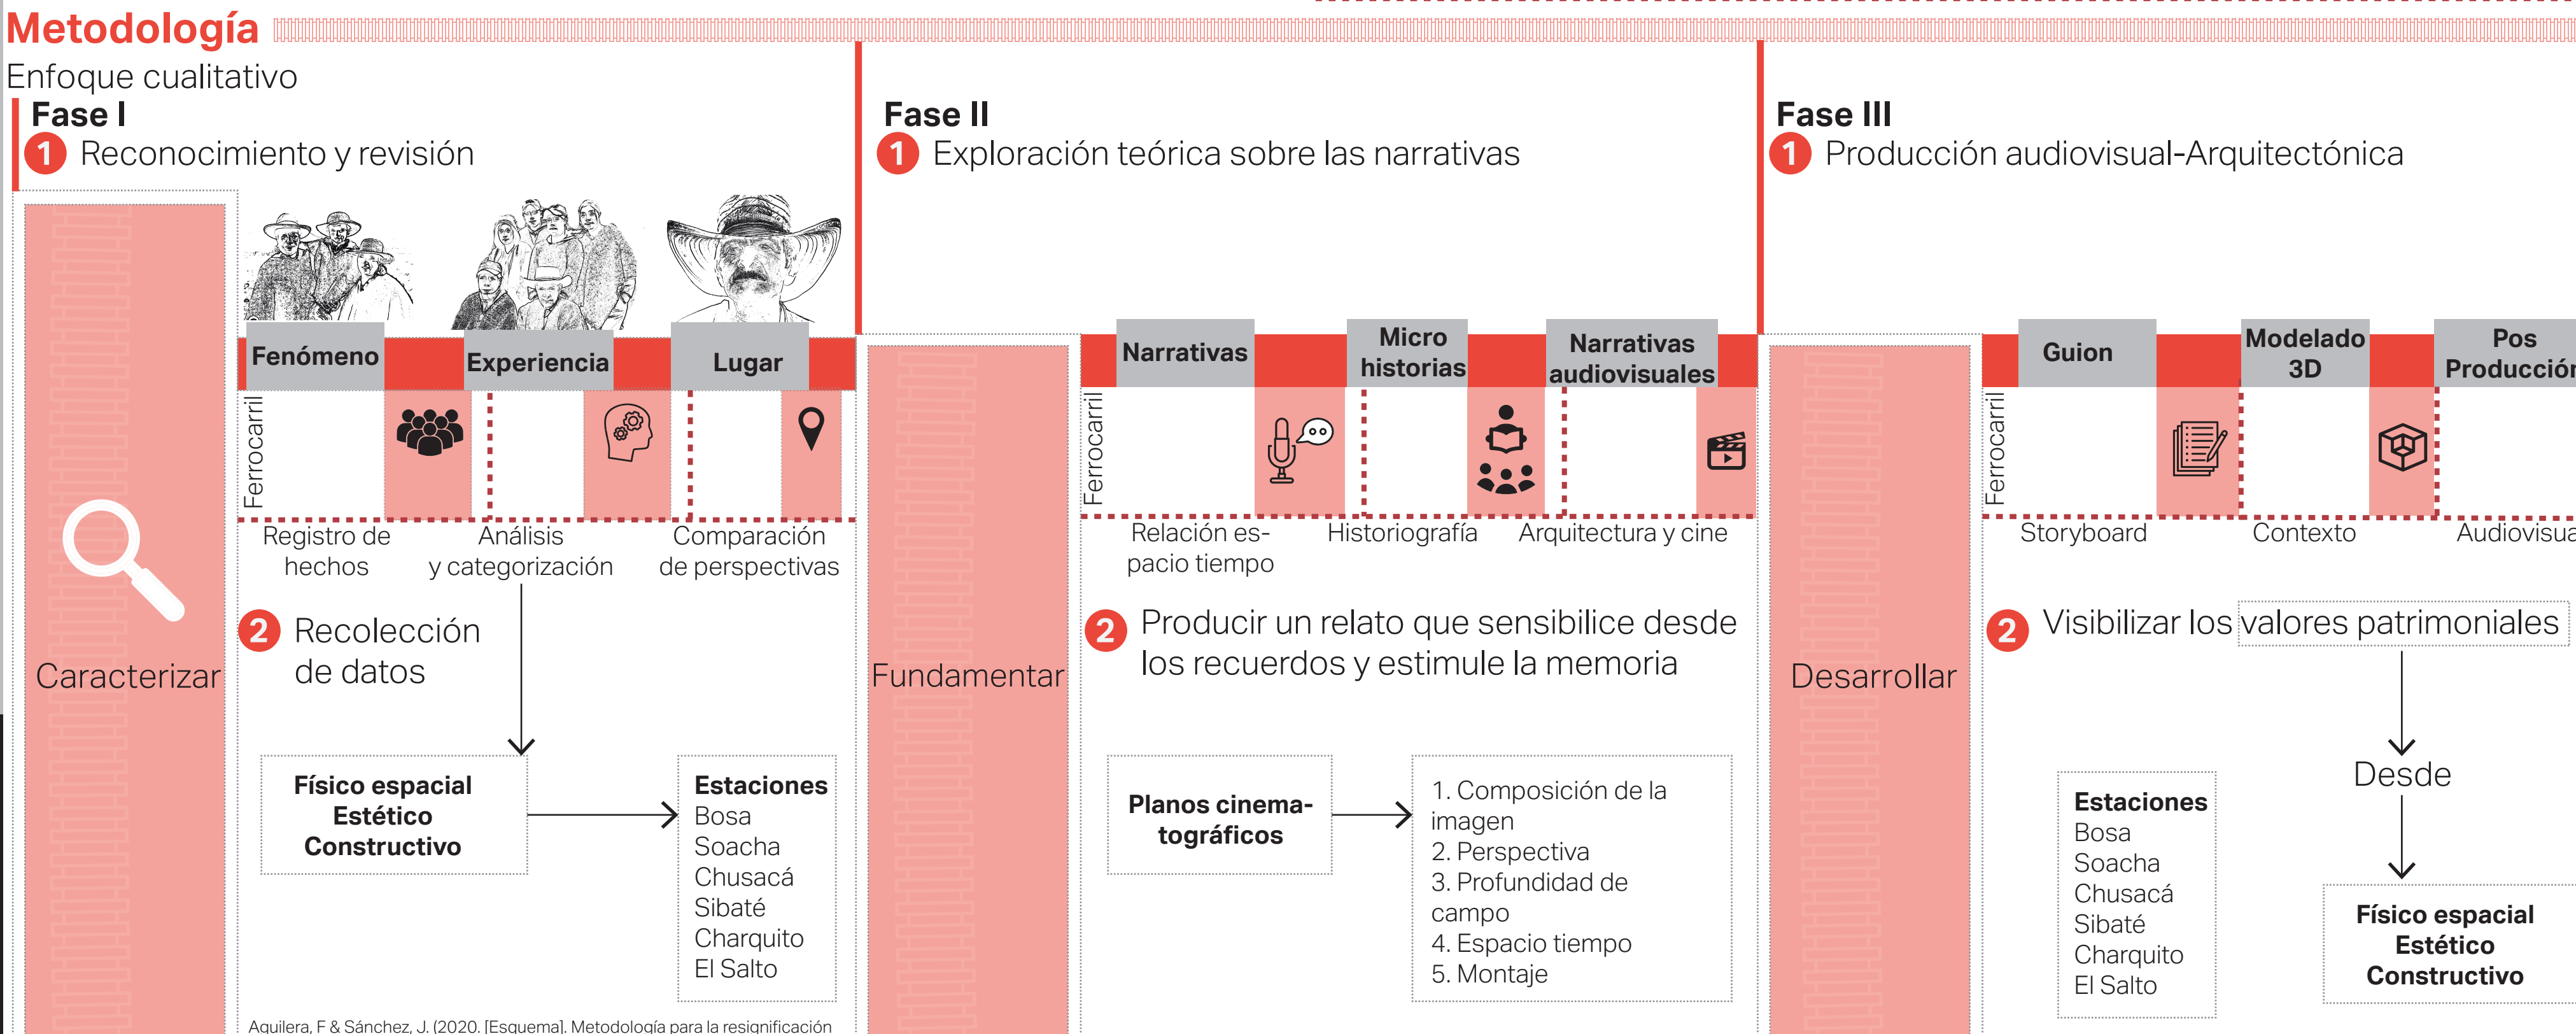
Metodología

Enfoque cualitativo

Fase I

1 Reconocimiento y revisión

Caracterizar

Fenómeno

Experiencia

Lugar

Ferrocarril

Registro de hechos

Análisis y categorización

Comparación de perspectivas

2 Recolección de datos

Físico espacial
Estético
Constructivo

Estaciones
Bosa
Soacha
Chusacá
Sibaté
Charquito
El Salto

Aguilera, F & Sánchez, J. (2020. [Esquema]. Metodología para la resignificación

Fase II

1 Exploración teórica sobre las narrativas

Fundamentar

Narrativas

Micro historias

Narrativas audiovisuales

Ferrocarril

Relación espacio tiempo

Historiografía

Arquitectura y cine

2 Producir un relato que sensibilice desde los recuerdos y estimule la memoria

Planos cinematográficos

1. Composición de la imagen
2. Perspectiva
3. Profundidad de campo
4. Espacio tiempo
5. Montaje

Fase III

1 Producción audiovisual-Arquitectónica

Desarrollar

Guion

Modelado 3D

Pos Producción

Ferrocarril

Storyboard

Contexto

Audiovisua

2 Visibilizar los valores patrimoniales

Desde

Estaciones
Bosa
Soacha
Chusacá
Sibaté
Charquito
El Salto

Físico espacial
Estético
Constructivo